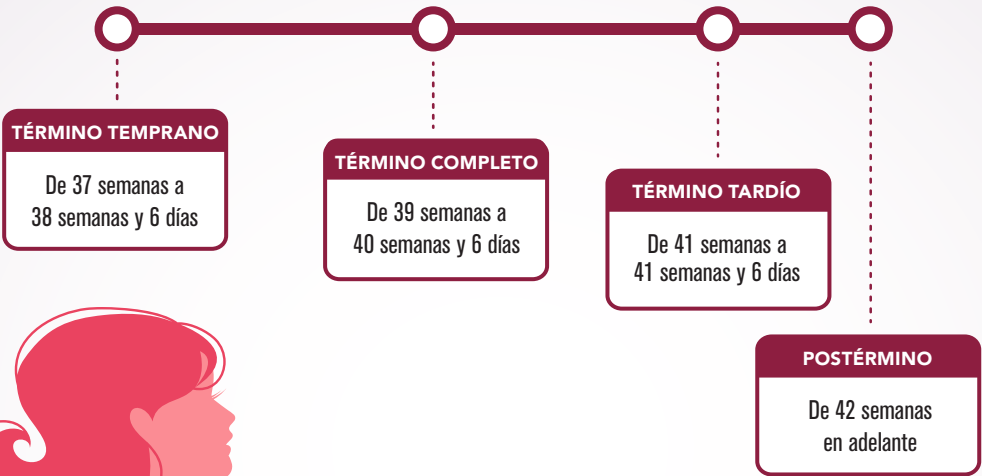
TÉRMINO TEMPRANO

De 37 semanas a 38 semanas y 6 días

TÉRMINO COMPLETO

De 39 semanas a 40 semanas y 6 días

TÉRMINO TARDÍO

De 41 semanas a 41 semanas y 6 días

POSTÉRMINO

De 42 semanas en adelante